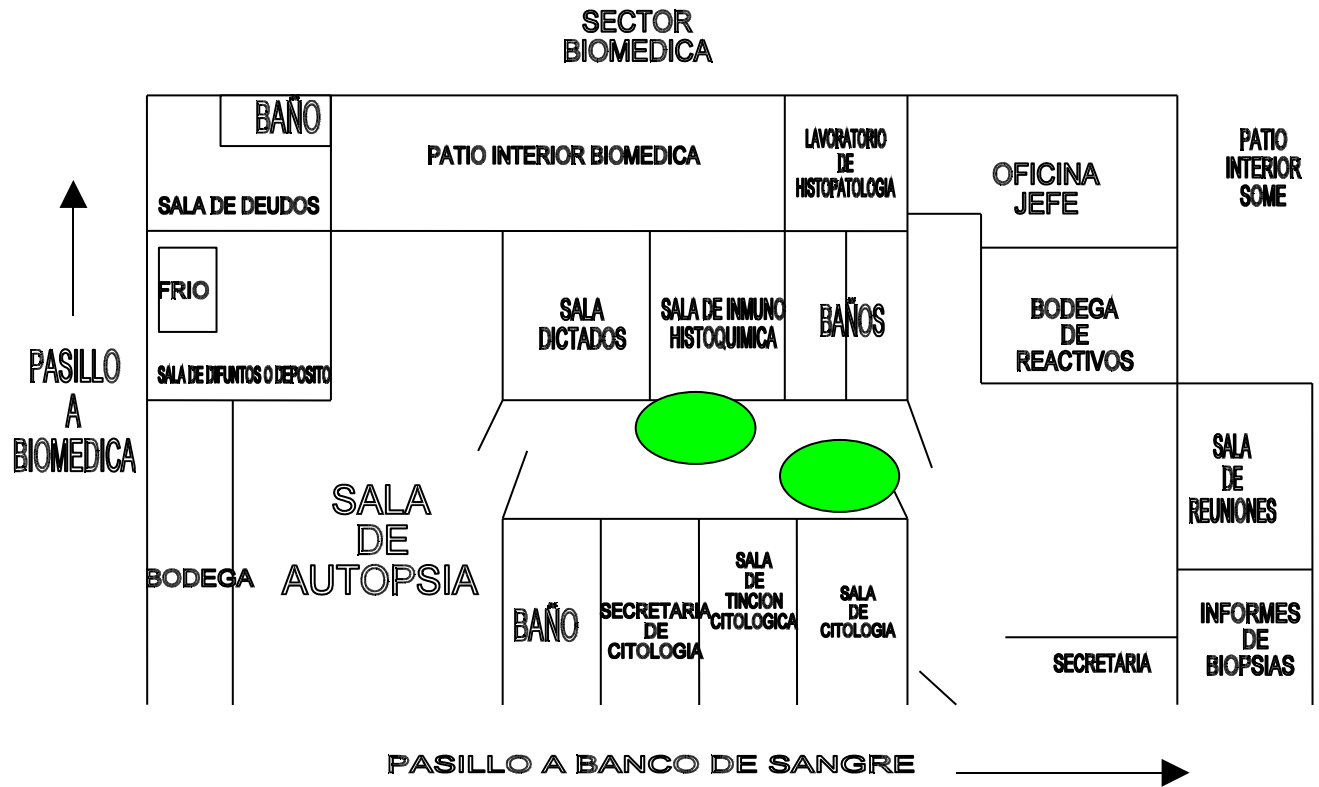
SECTOR
BIOMEDICA

BAÑO

SALA DE DEUDOS

PATIO INTERIOR BIOMEDICA

LAVORATORIO
DE
HISTOPATOLOGIA

OFICINA
JEFE

PATIO
INTERIOR
SOME

FRIO

SALA DE DIFUNTOS O DEPOSITO

SALA
DICTADOS

SALA DE INMUNO
HISTOQUIMICA

BAÑOS

BODEGA
DE
REACTIVOS

PASILLO
A
BIOMEDICA

SALA
DE
AUTOPSIA

BODEGA

SALA
DE
REUNIONES

BAÑO

SECRETARIA
DE
CITOLOGIA

SALA
DE
TINCION
CITOLOGICA

SALA
DE
CITOLOGIA

SECRETARIA

INFORMES
DE
BIOPSIAS

PASILLO A BANCO DE SANGRE